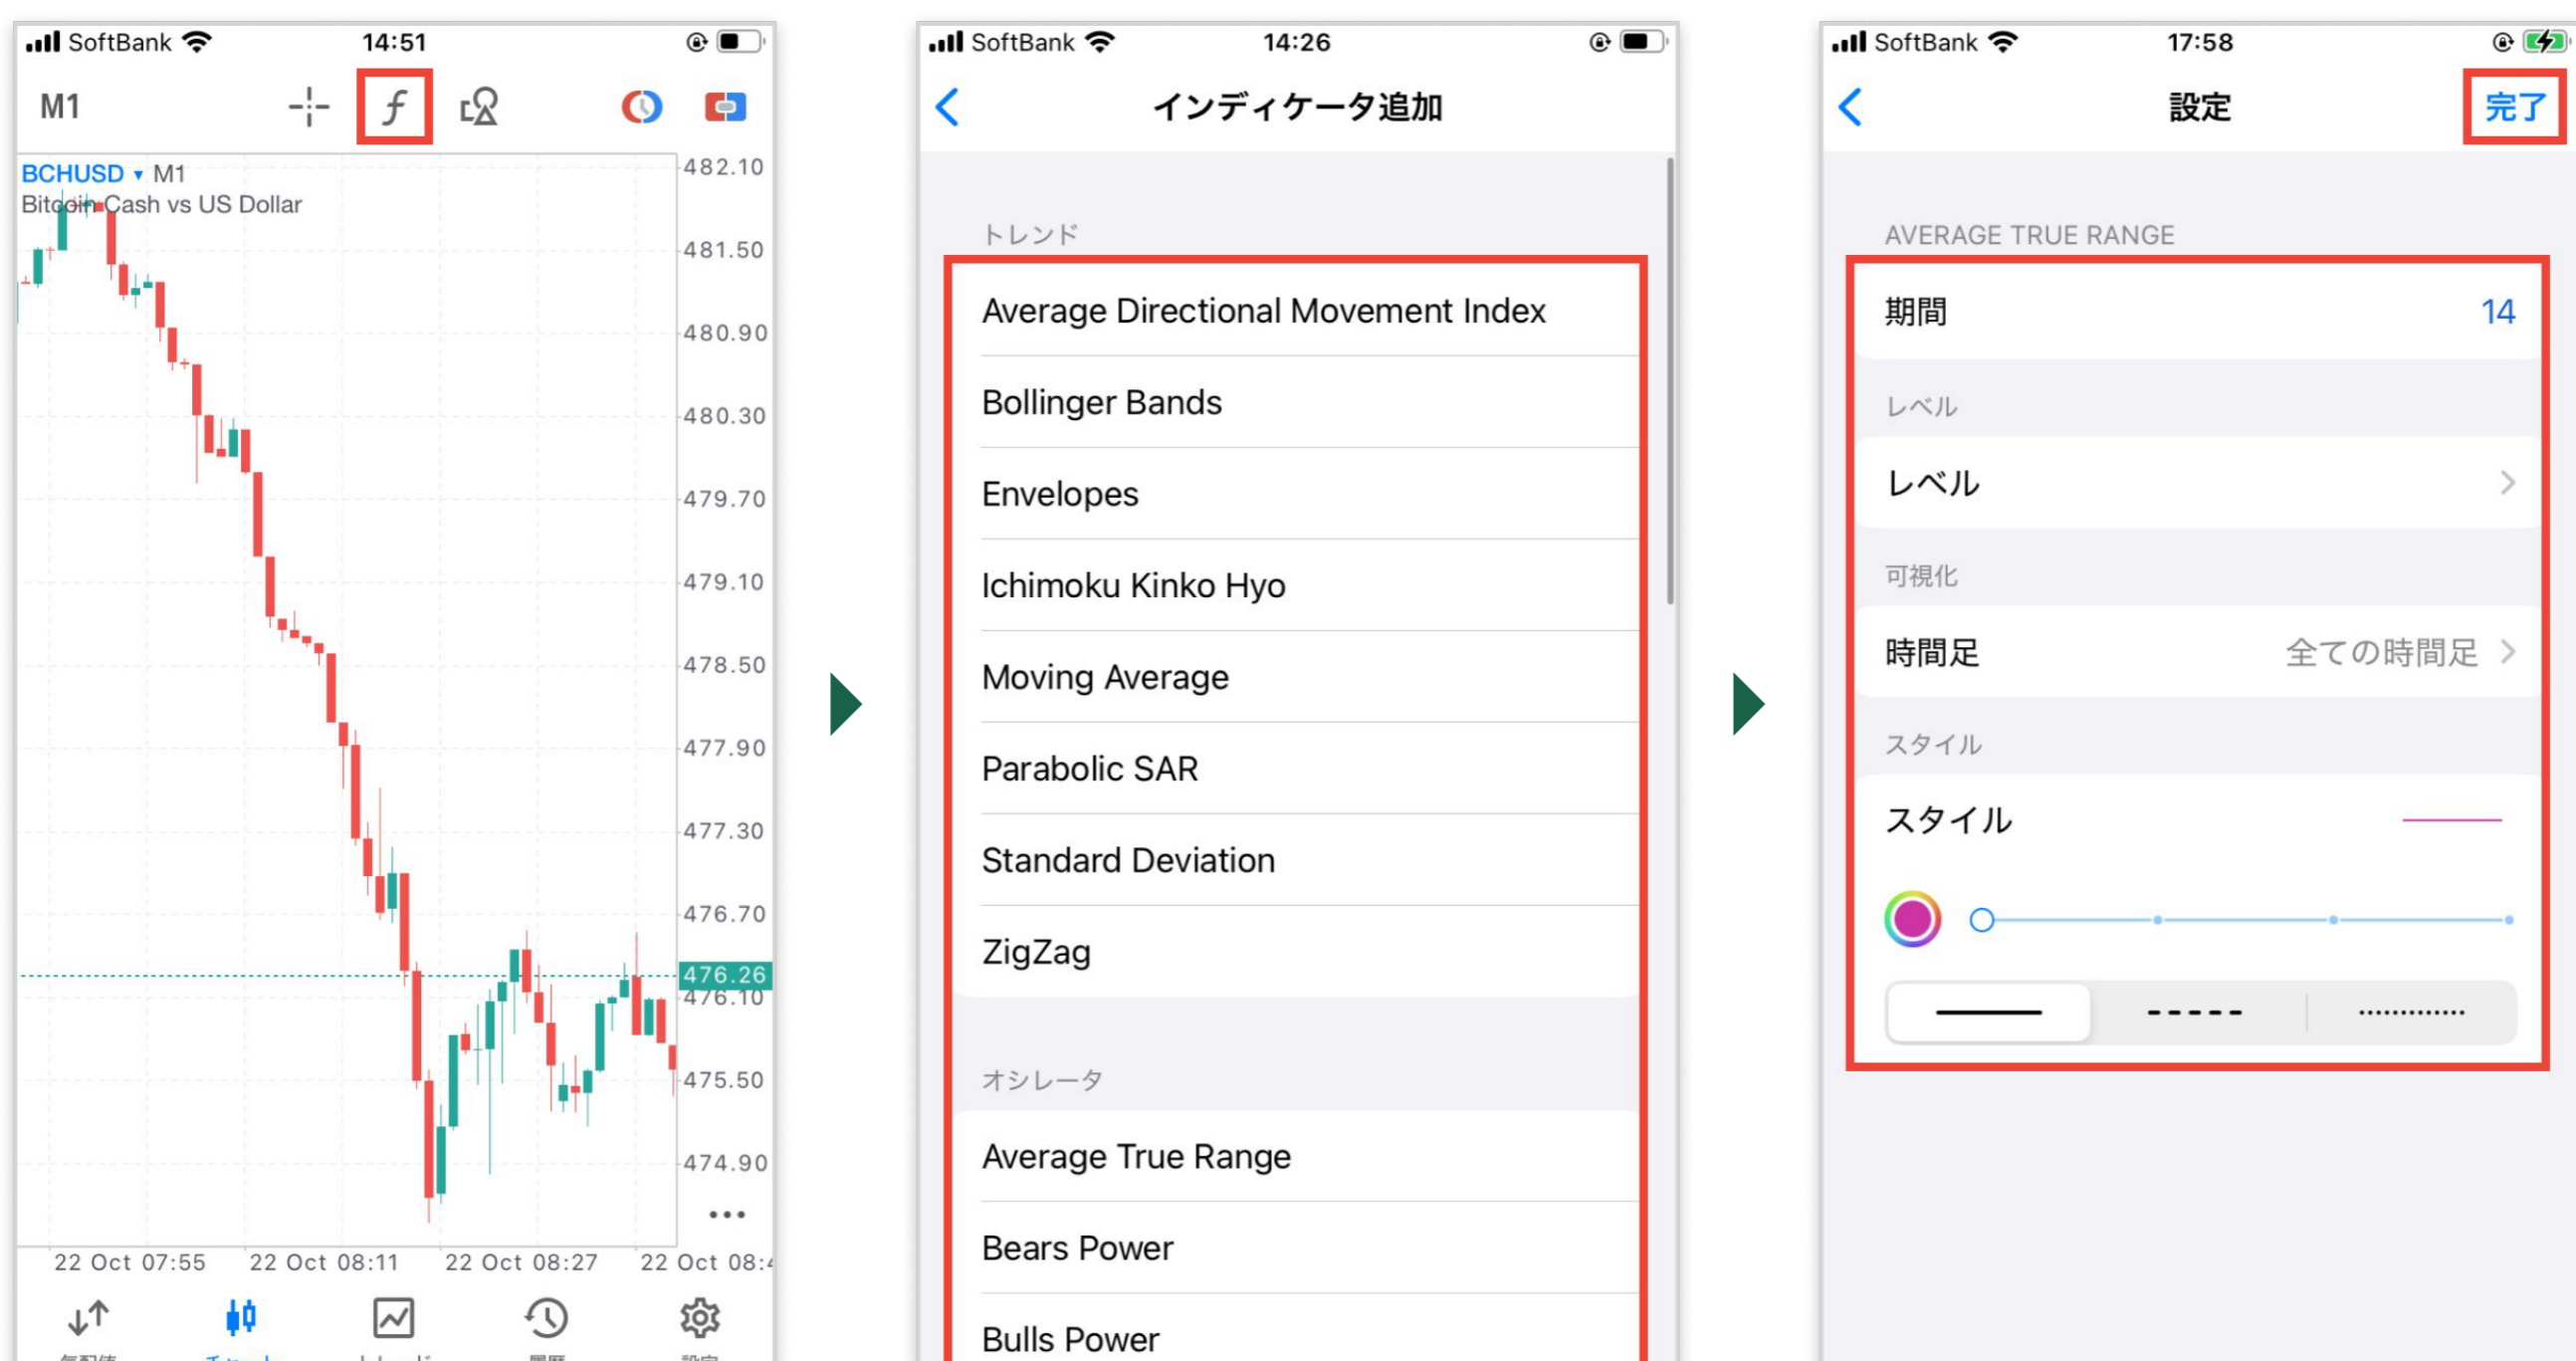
SoftBank 14:51

M1

BCHUSD M1
Bitcoin Cash vs US Dollar

482.10
481.50
480.90
480.30
479.70
479.10
478.50
477.90
477.30
476.70
476.26
476.10
475.50
474.90

22 Oct 07:55 22 Oct 08:11 22 Oct 08:27 22 Oct 08:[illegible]

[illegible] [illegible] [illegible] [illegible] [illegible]

SoftBank 14:26

インディケータ追加

トレンド

Average Directional Movement Index

Bollinger Bands

Envelopes

Ichimoku Kinko Hyo

Moving Average

Parabolic SAR

Standard Deviation

ZigZag

オシレータ

Average True Range

Bears Power

Bulls Power

SoftBank 17:58

設定 完了

AVERAGE TRUE RANGE

期間 14

レベル

レベル

可視化

時間足 全ての時間足

スタイル

スタイル